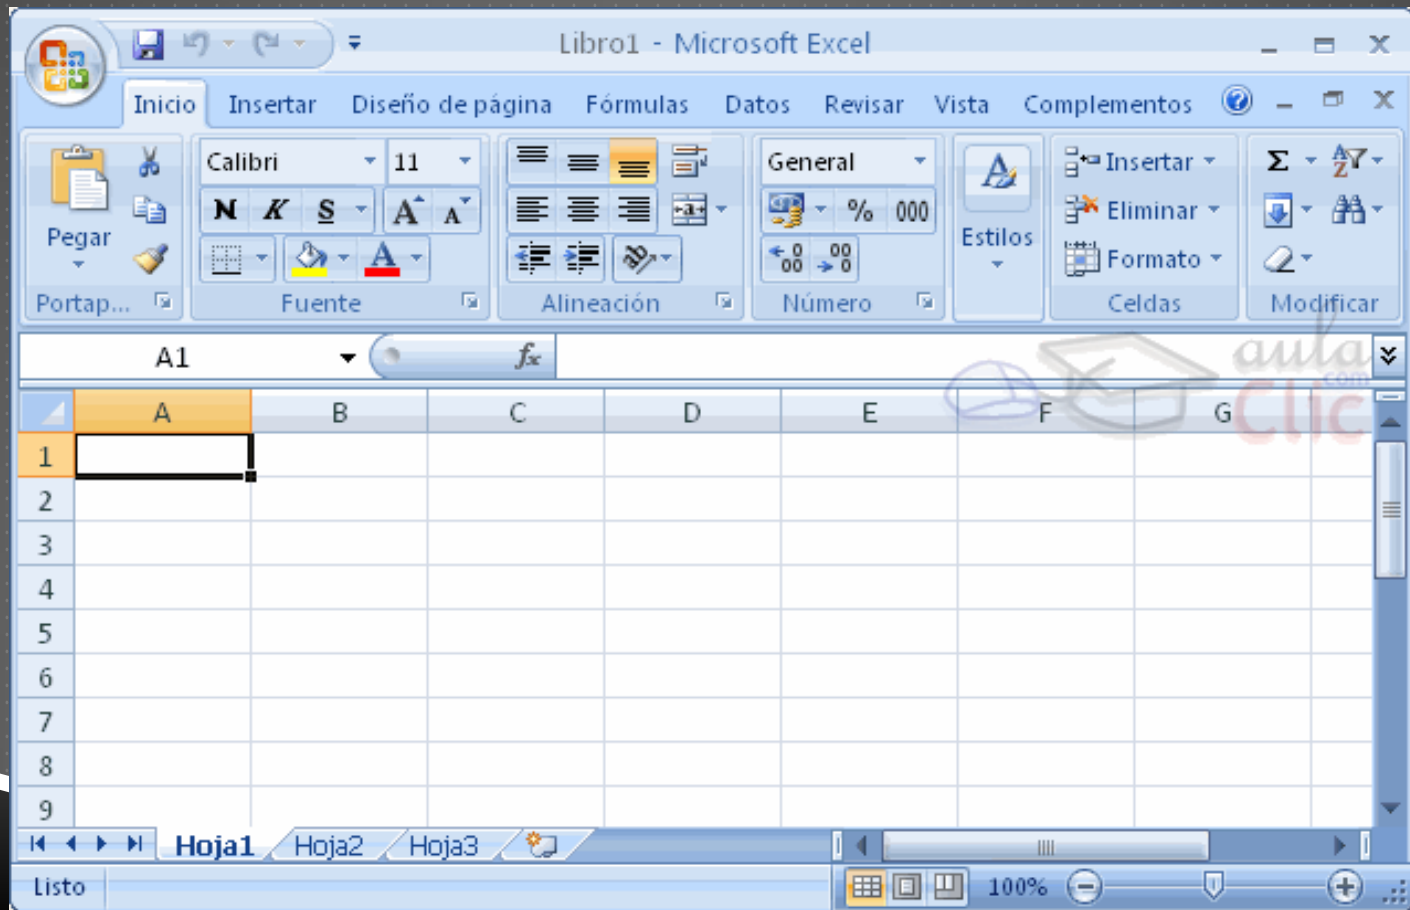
Libro1 - Microsoft Excel

Inicio Insertar Diseño de página Fórmulas Datos Revisar Vista Complementos

Pegar
Portap...

Calibri 11
N K S
A A
Fuente

Alineación

General
% 000
Número

Estilos

Insertar
Eliminar
Formato
Celdas

Σ
Modificar

A1 $f_x$

aula Clic .com

| | A | B | C | D | E | F | G |
|---|---|---|---|---|---|---|---|
| 1 | | | | | | | |
| 2 | | | | | | | |
| 3 | | | | | | | |
| 4 | | | | | | | |
| 5 | | | | | | | |
| 6 | | | | | | | |
| 7 | | | | | | | |
| 8 | | | | | | | |
| 9 | | | | | | | |

Hoja1 Hoja2 Hoja3

Listo 100%